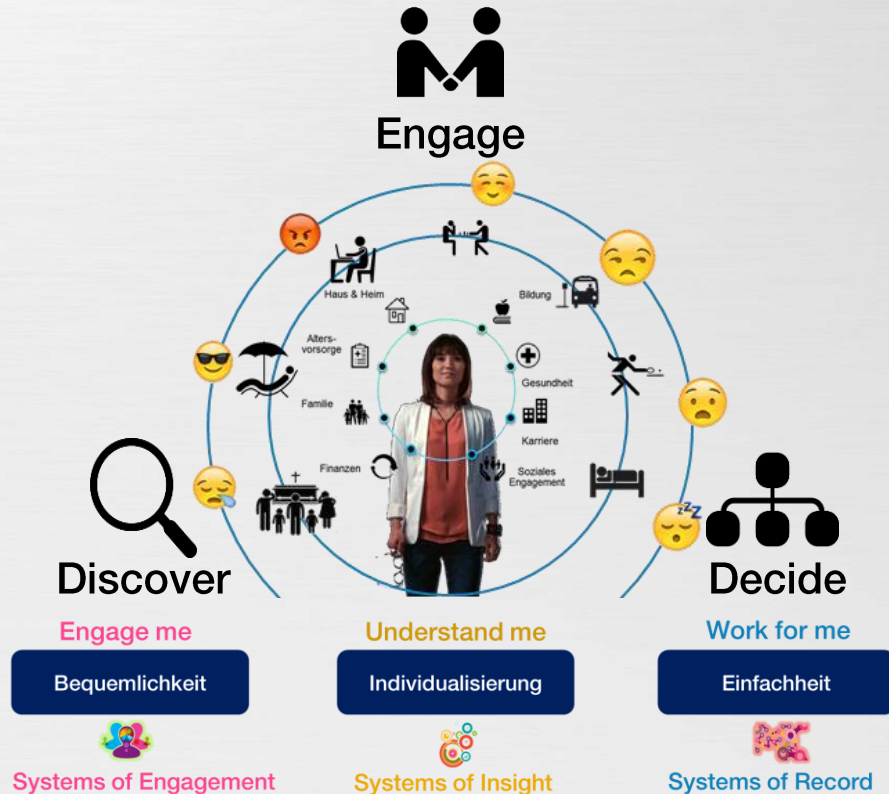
Engage

Haus & Heim

Bildung

Alters-vorsorge

Gesundheit

Familie

Karriere

Finanzen

Soziales Engagement

Discover

Decide

Engage me

Bequemlichkeit

Systems of Engagement

Understand me

Individualisierung

Systems of Insight

Work for me

Einfachheit

Systems of Record